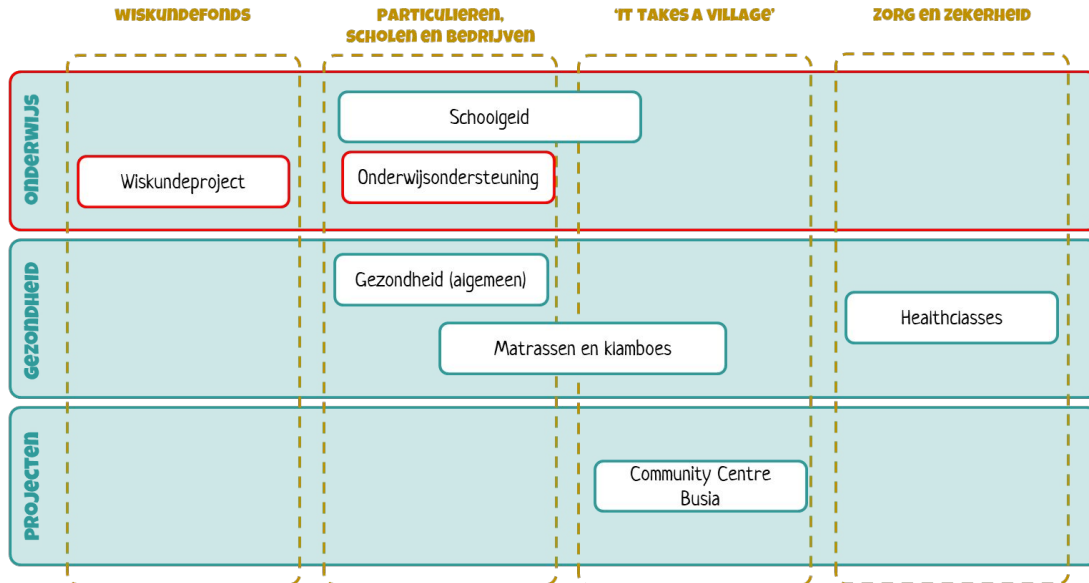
WISKUNDEFONDS

PARTICULIEREN, SCHOLEN EN BEDRIJVEN

'IT TAKES A VILLAGE'

ZORG EN ZEKERHEID

ONDERWIJS

Schoolgeld

Wiskundeproject

Onderwijsondersteuning

GEZONDHEID

Gezondheid (algemeen)

Healthclasses

Matrassen en klamboes

PROJECTEN

Community Centre Busia